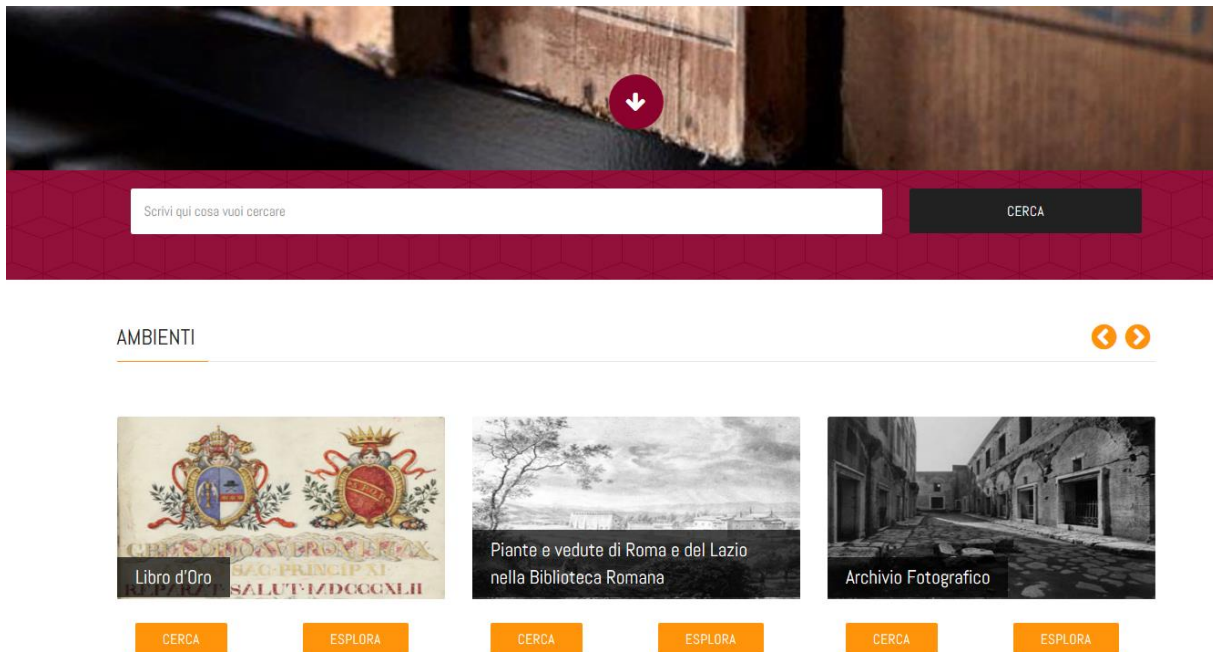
Scrivi qui cosa vuoi cercare

CERCA

AMBIENTI

SAC·PRINCIP·XI
SALUT·MDCCCXLII

Libro d'Oro

CERCA ESPLORA

Piante e vedute di Roma e del Lazio nella Biblioteca Romana

CERCA ESPLORA

Archivio Fotografico

CERCA ESPLORA